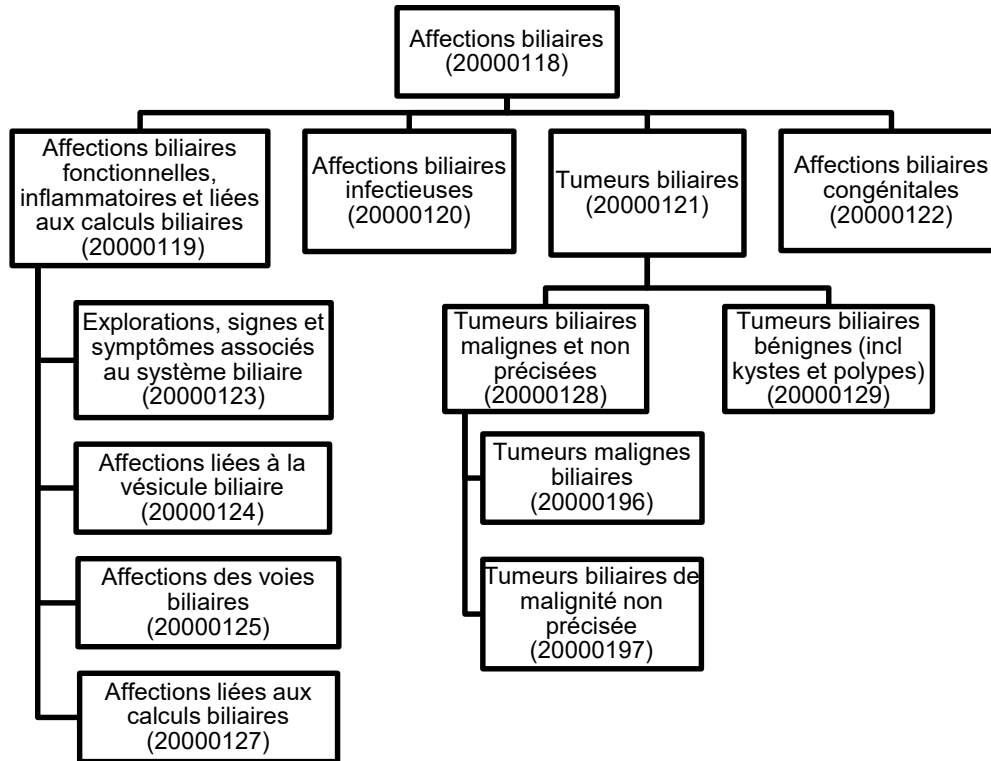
Affections biliaires (20000118)

Affections biliaires fonctionnelles, inflammatoires et liées aux calculs biliaires (20000119)

Affections biliaires infectieuses (20000120)

Tumeurs biliaires (20000121)

Affections biliaires congénitales (20000122)

Explorations, signes et symptômes associés au système biliaire (20000123)

Affections liées à la vésicule biliaire (20000124)

Affections des voies biliaires (20000125)

Affections liées aux calculs biliaires (20000127)

Tumeurs biliaires malignes et non précisées (20000128)

Tumeurs biliaires bénignes (incl kystes et polypes) (20000129)

Tumeurs malignes biliaires (20000196)

Tumeurs biliaires de malignité non précisée (20000197)